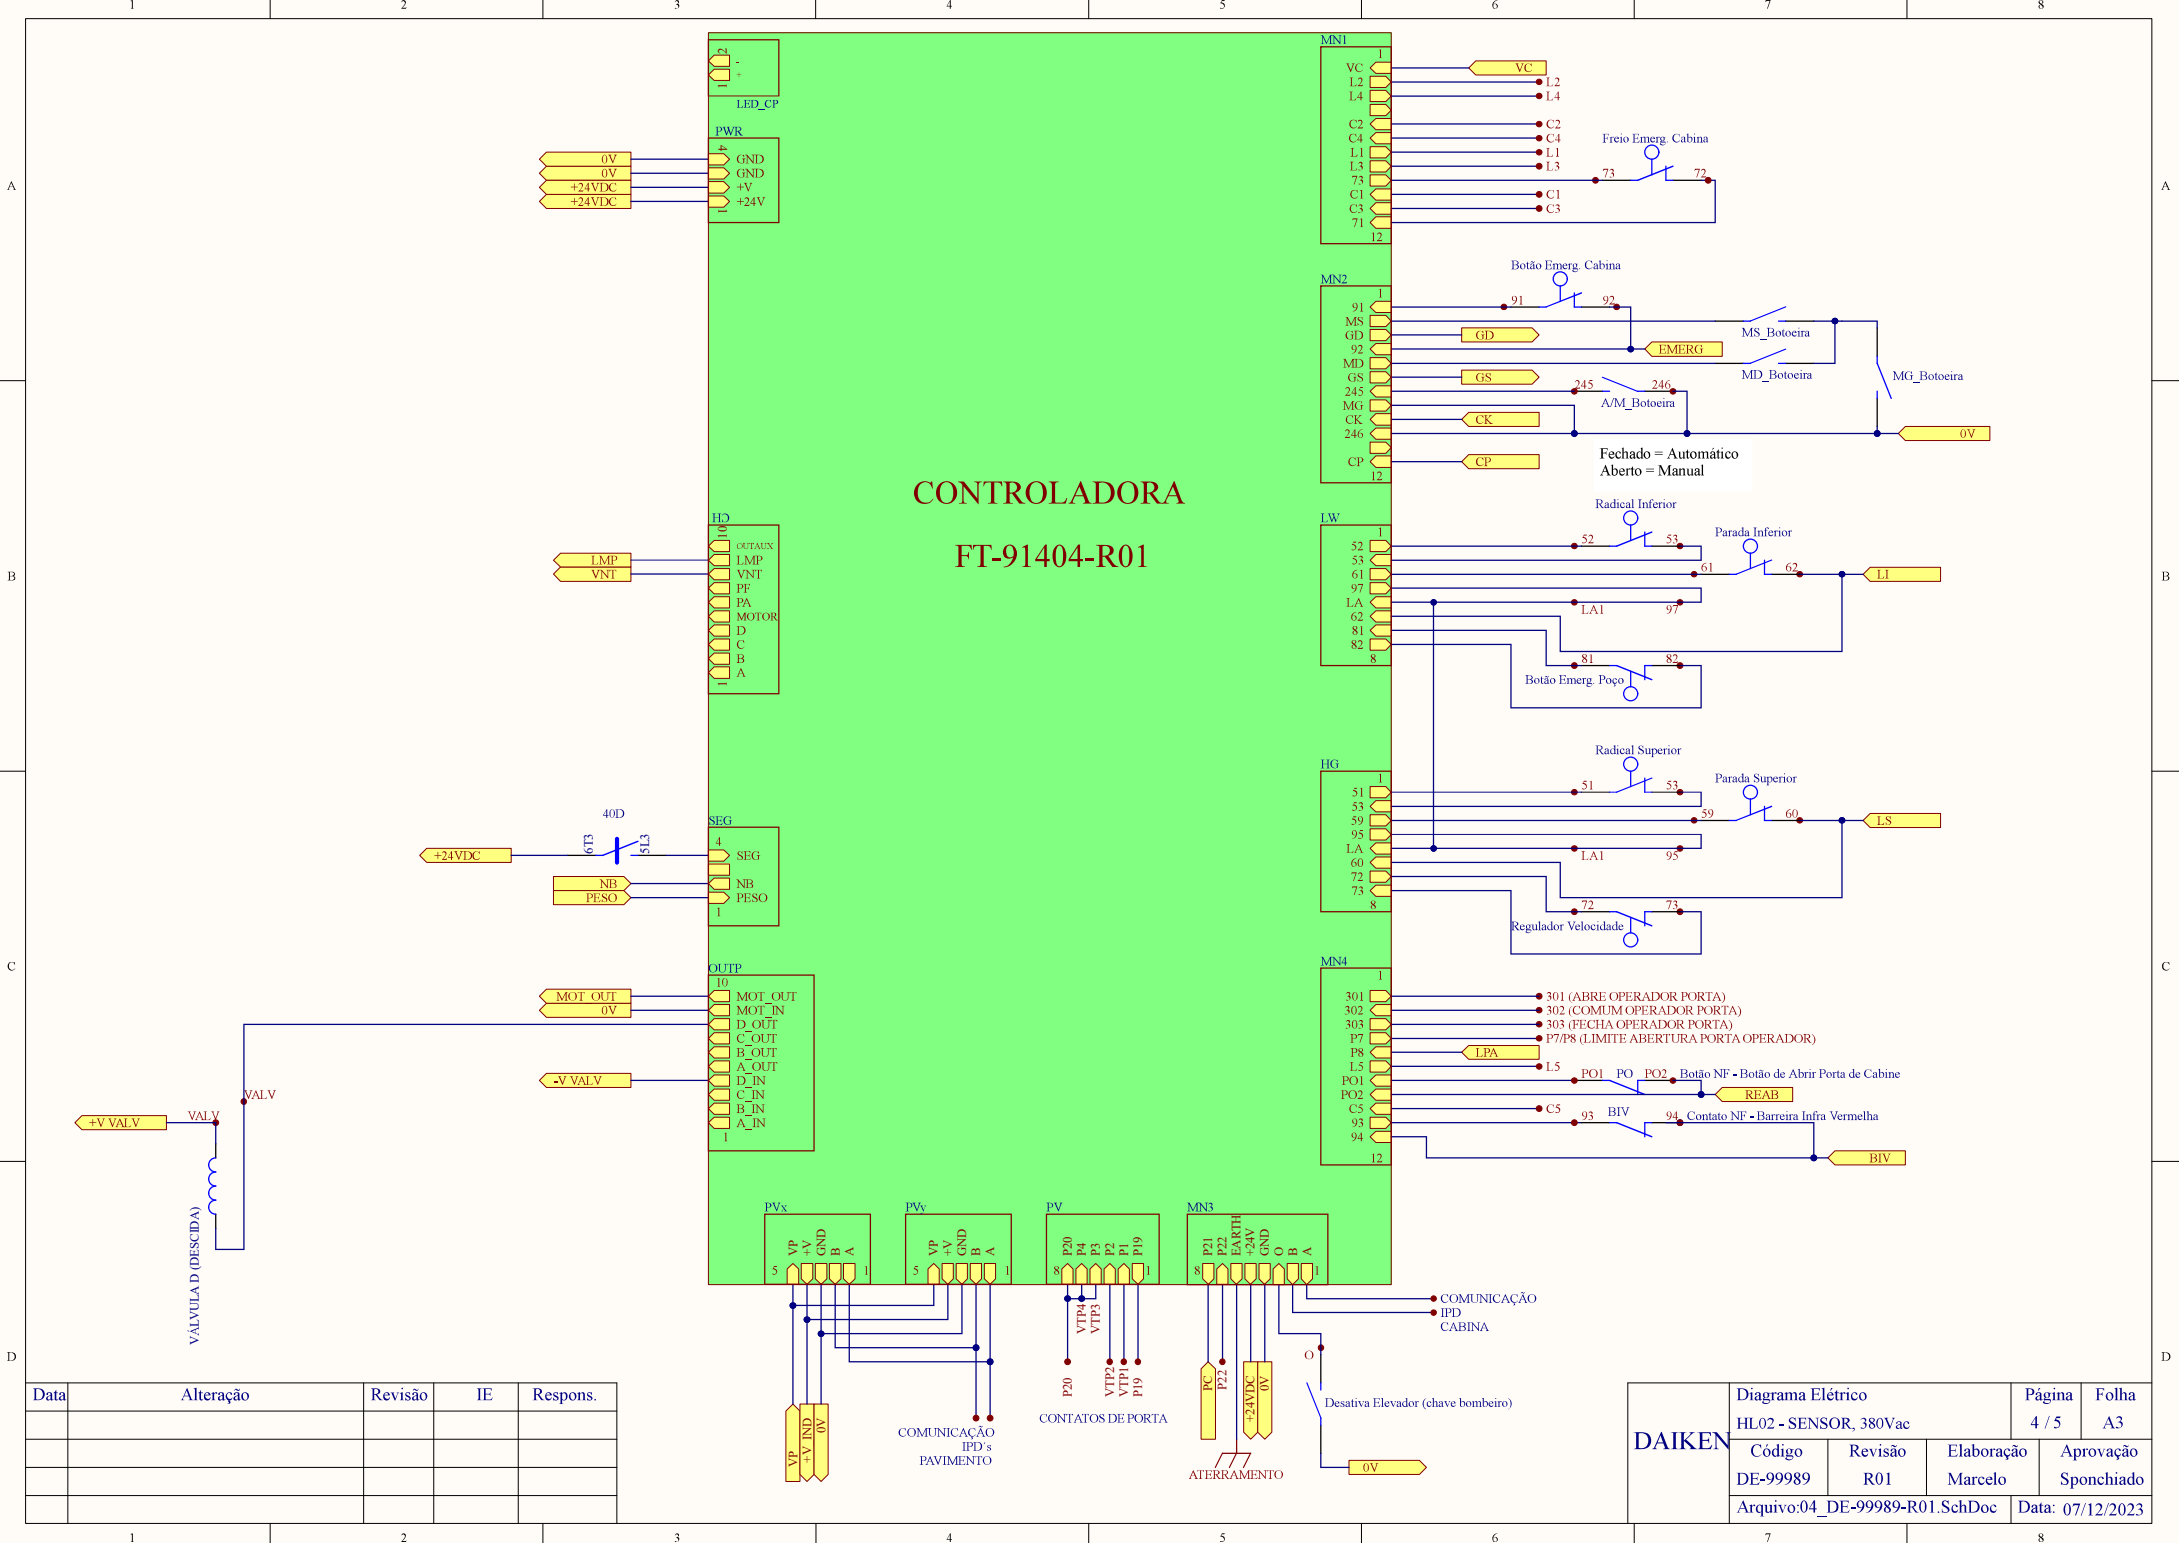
1 2 3 4 5 6 7 8

A B C D

CONTROLADORA

FT-91404-R01

LED_CP
2 - + 1

PWR
4 GND GND +V +24V 1
0V
0V
+24VDC
+24VDC

MN1
1 VC L2 L4 C2 C4 L1 L3 73 C1 C3 71 12
VC
L2
L4
C2
C4
L1
L3
C1
C3
Freio Emerg. Cabina
73 72

MN2
1 91 MS GD 92 MD GS 245 MG CK 246 CP 12
Botão Emerg. Cabina
91 92
GD
EMERG
MS_Botoeira
MD_Botoeira
MG_Botoeira
GS
245 246
A/M_Botoeira
CK
0V
CP
Fechado = Automático
Aberto = Manual

HC
10 OUTAUX LMP VNT PF PA MOTOR D C B A 1
LMP
VNT

LW
1 52 53 61 97 LA 62 81 82 8
Radical Inferior
52 53
Parada Inferior
61 62
LI
LA1 97
81 82
Botão Emerg. Poço

HG
1 51 53 59 95 LA 60 72 73 8
Radical Superior
51 53
Parada Superior
59 60
LS
LA1 95
72 73
Regulador Velocidade

SEG
4 SEG NB PESO 1
40D
6T3 5L3
+24VDC
NB
PESO

OUTP
10 MOT_OUT MOT_IN D_OUT C_OUT B_OUT A_OUT D_IN C_IN B_IN A_IN 1
MOT_OUT
0V
-V VALV
VALV
+V VALV
VALV
VALVULA D (DESCIDA)

MN4
1 301 302 303 P7 P8 L5 PO1 PO2 C5 93 94 12
301 (ABRE OPERADOR PORTA)
302 (COMUM OPERADOR PORTA)
303 (FECHA OPERADOR PORTA)
P7/P8 (LIMITE ABERTURA PORTA OPERADOR)
LPA
L5
PO1 PO PO2 Botão NF - Botão de Abrir Porta de Cabine
REAB
C5
93 BIV 94 Contato NF - Barreira Infra Vermelha
BIV

PVx
5 VP +V GND B A 1
PVy
5 VP +V GND B A 1
PV
8 P20 P4 P3 P2 P1 P19 1
MN3
8 P21 P22 EARTH +24V GND O B A 1

VP +V IND 0V
COMUNICAÇÃO IPD´s PAVIMENTO
VTP4 VTP3
P20 VTP2 VTP1 P19
CONTATOS DE PORTA
PC P22 +24VDC 0V
ATERRAMENTO
COMUNICAÇÃO IPD CABINA
O
Desativa Elevador (chave bombeiro)
0V

| Data | Alteração | Revisão | IE | Respons. |
|---|---|---|---|---|
| | | | | |
| | | | | |
| | | | | |
| | | | | |

DAIKEN
Diagrama Elétrico
HL02 - SENSOR, 380Vac
Página 4 / 5
Folha A3
Código DE-99989
Revisão R01
Elaboração Marcelo
Aprovação Sponchiado
Arquivo:04_DE-99989-R01.SchDoc
Data: 07/12/2023